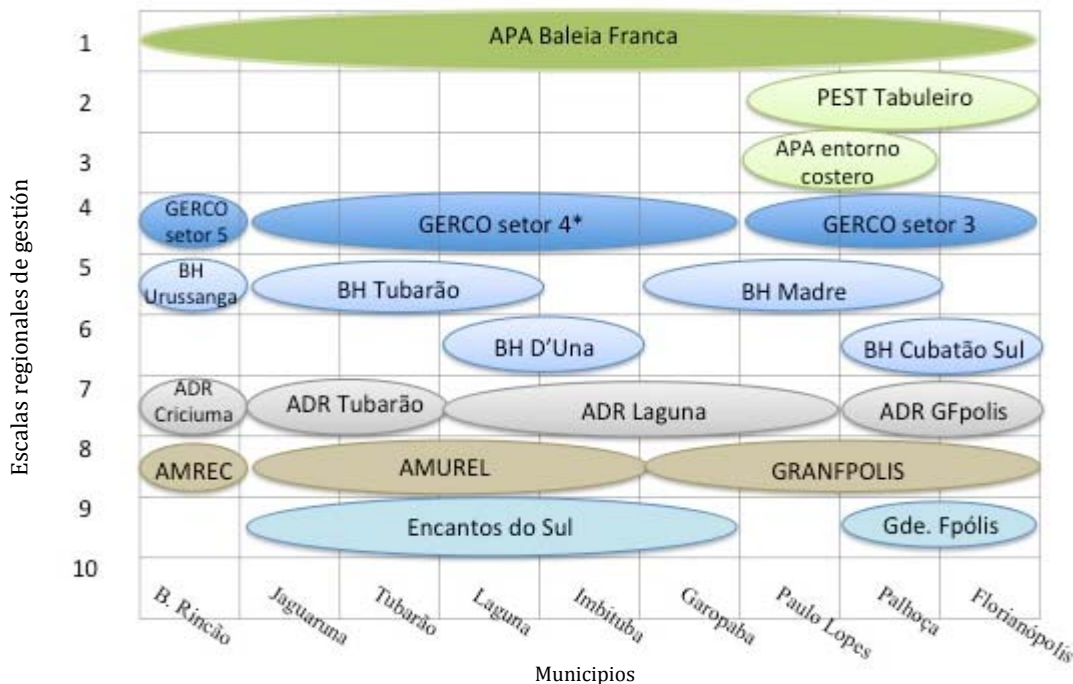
Escalas regionales de gestión

1 APA Baleia Franca

2 PEST Tabuleiro

3 APA entorno costero

4 GERCO setor 5 GERCO setor 4* GERCO setor 3

5 BH Urussanga BH Tubarão BH Madre

6 BH D'Una BH Cubatão Sul

7 ADR Criciuma ADR Tubarão ADR Laguna ADR GFpolis

8 AMREC AMUREL GRANFPOLIS

9 Encantos do Sul Gde. Fpólis

10

B. Rincão Jaguaruna Tubarão Laguna Imbituba Garopaba Paulo Lopes Palhoça Florianópolis

Municipios